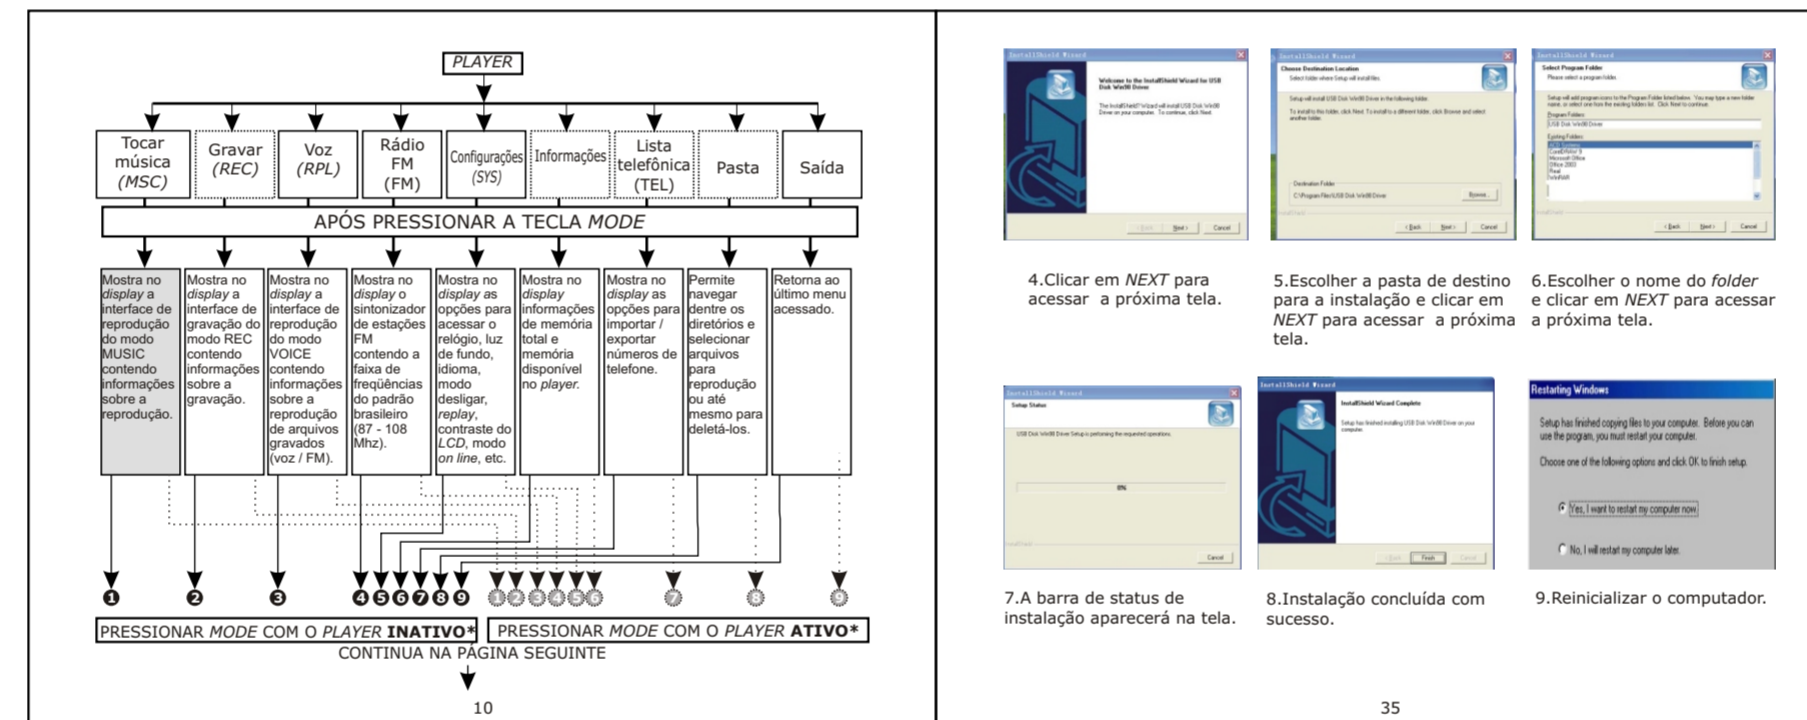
PLAYER

Tocar música (MSC)

Gravar (REC)

Voz (RPL)

Rádio FM (FM)

Configurações (SYS)

Informações

Lista telefônica (TEL)

Pasta

Saída

APÓS PRESSIONAR A TECLA MODE

Mostra no display a interface de reprodução do modo MUSIC contendo informações sobre a reprodução.

Mostra no display a interface de gravação do modo REC contendo informações sobre a gravação.

Mostra no display a interface de reprodução do modo VOICE contendo informações sobre a reprodução de arquivos gravados (voz / FM).

Mostra no display o sintonizador de estações FM contendo a faixa de freqüências do padrão brasileiro (87 - 108 Mhz).

Mostra no display as opções para acessar o relógio, luz de fundo, idioma, modo desligar, replay, contraste do LCD, modo on line, etc.

Mostra no display informações de memória total e memória disponível no player.

Mostra no display as opções para importar / exportar números de telefone.

Permite navegar dentre os diretórios e selecionar arquivos para reprodução ou até mesmo para deletá-los.

Retorna ao último menu acessado.

1 2 3 4 5 6 7 8 9 1 2 3 4 5 6 7 8 9

PRESSIONAR MODE COM O PLAYER INATIVO*

PRESSIONAR MODE COM O PLAYER ATIVO*

CONTINUA NA PÁGINA SEGUINTE

10

InstallShield Wizard

Welcome to the InstallShield Wizard for USB Disk Win98 Driver

The InstallShield® Wizard will install USB Disk Win98 Driver on your computer. To continue, click Next.

< Back Next > Cancel

InstallShield Wizard

Choose Destination Location

Select folder where Setup will install files.

Setup will install USB Disk Win98 Driver in the following folder.

To install to this folder, click Next. To install to a different folder, click Browse and select another folder.

Destination Folder

C:\Program Files\USB Disk Win98 Driver

Browse...

< Back Next > Cancel

InstallShield Wizard

Select Program Folder

Please select a program folder.

Setup will add program icons to the Program Folder listed below. You may type a new folder name, or select one from the existing folders list. Click Next to continue.

Program Folders:

USB Disk Win98 Driver

Existing Folders:

USB Tutorial
CorelDRAW 9
Microsoft Office
Office 2003
Real
WinRAR

< Back Next > Cancel

4.Clicar em NEXT para acessar a próxima tela.

5.Escolher a pasta de destino para a instalação e clicar em NEXT para acessar a próxima tela.

6.Escolher o nome do folder e clicar em NEXT para acessar a próxima tela.

InstallShield Wizard

Setup Status

USB Disk Win98 Driver Setup is performing the requested operations.

0%

Cancel

InstallShield Wizard

InstallShield Wizard Complete

Setup has finished installing USB Disk Win98 Driver on your computer.

< Back Finish Cancel

Restarting Windows

Setup has finished copying files to your computer. Before you can use the program, you must restart your computer.

Choose one of the following options and click OK to finish setup.

Yes, I want to restart my computer now.

No, I will restart my computer later.

7.A barra de status de instalação aparecerá na tela.

8.Instalação concluída com sucesso.

9.Reinicializar o computador.

35